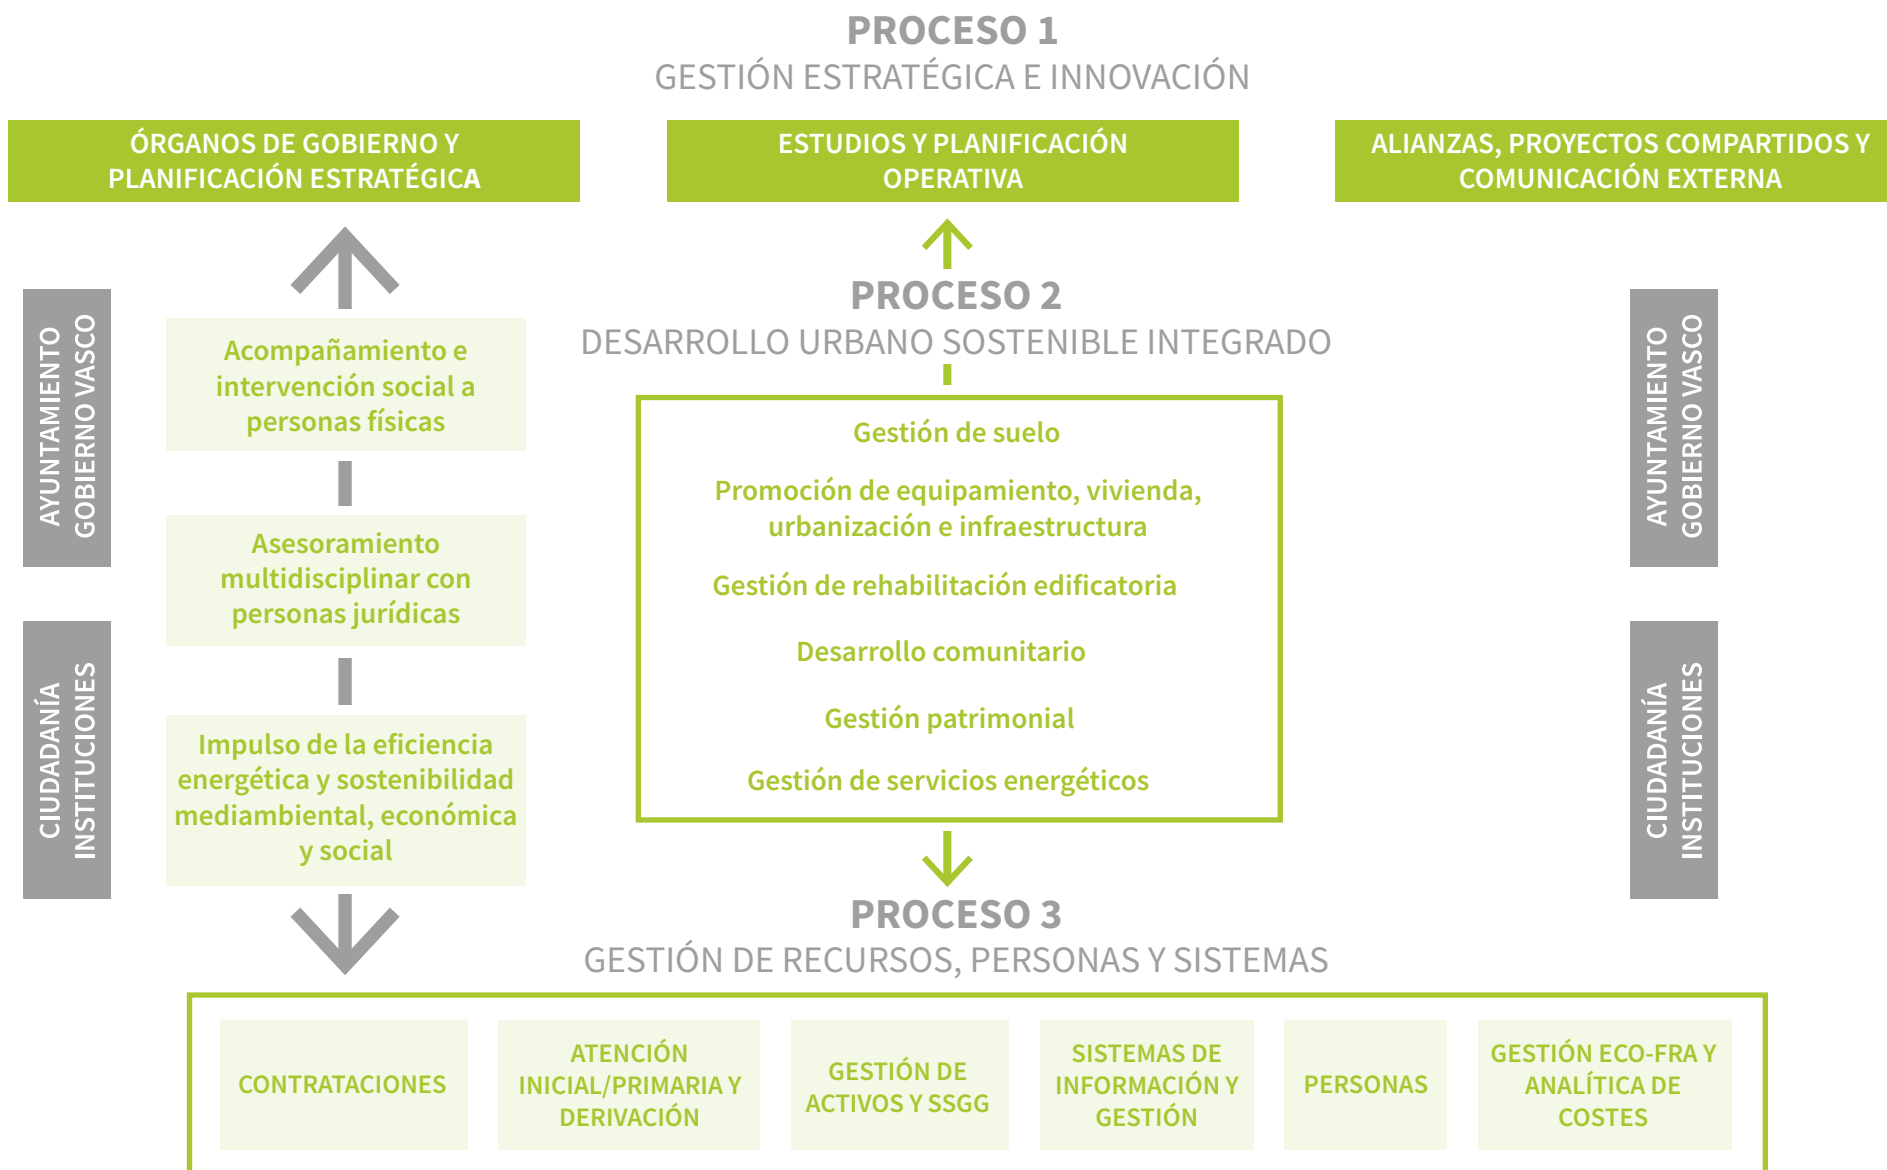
PROCESO 1
GESTIÓN ESTRATÉGICA E INNOVACIÓN

ÓRGANOS DE GOBIERNO Y PLANIFICACIÓN ESTRATÉGICA

ESTUDIOS Y PLANIFICACIÓN OPERATIVA

ALIANZAS, PROYECTOS COMPARTIDOS Y COMUNICACIÓN EXTERNA

AYUNTAMIENTO
GOBIERNO VASCO

CIUDADANÍA
INSTITUCIONES

Acompañamiento e intervención social a personas físicas

Asesoramiento multidisciplinar con personas jurídicas

Impulso de la eficiencia energética y sostenibilidad mediambiental, económica y social

PROCESO 2
DESARROLLO URBANO SOSTENIBLE INTEGRADO

Gestión de suelo

Promoción de equipamiento, vivienda, urbanización e infraestructura

Gestión de rehabilitación edificatoria

Desarrollo comunitario

Gestión patrimonial

Gestión de servicios energéticos

AYUNTAMIENTO
GOBIERNO VASCO

CIUDADANÍA
INSTITUCIONES

PROCESO 3
GESTIÓN DE RECURSOS, PERSONAS Y SISTEMAS

CONTRATACIONES

ATENCIÓN INICIAL/PRIMARIA Y DERIVACIÓN

GESTIÓN DE ACTIVOS Y SSGG

SISTEMAS DE INFORMACIÓN Y GESTIÓN

PERSONAS

GESTIÓN ECO-FRA Y ANALÍTICA DE COSTES